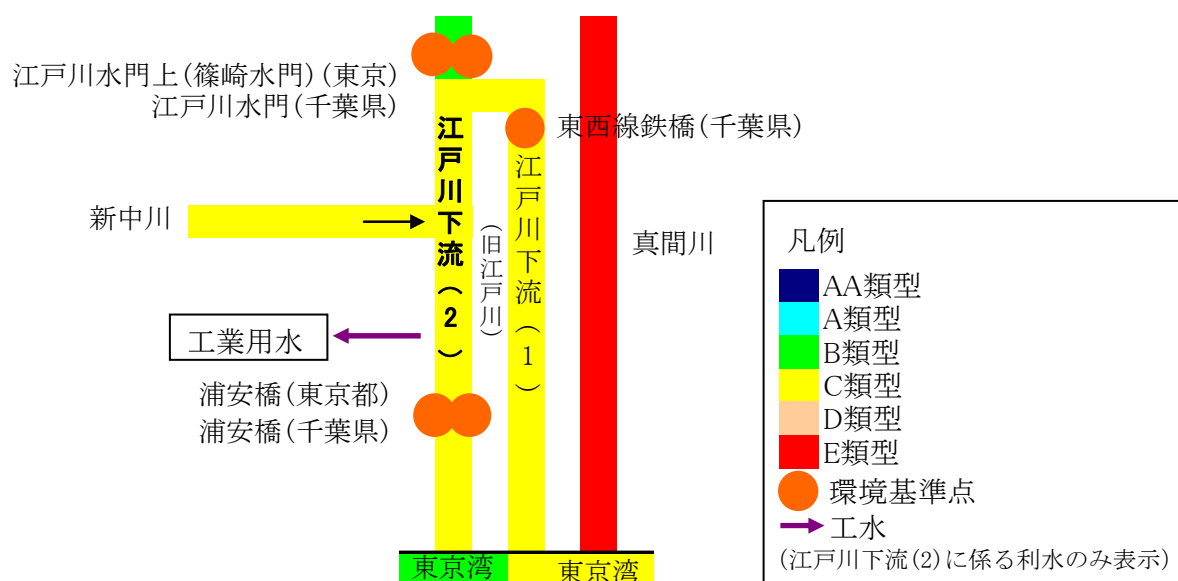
江戸川水門上(篠崎水門)(東京)
江戸川水門(千葉県)

東西線鉄橋(千葉県)

江戸川下流(2)

(旧江戸川)

江戸川下流(1)

新中川

真間川

工業用水

浦安橋(東京都)
浦安橋(千葉県)

東京湾

東京湾

凡例
AA類型
A類型
B類型
C類型
D類型
E類型
環境基準点
工水
(江戸川下流(2)に係る利水のみ表示)